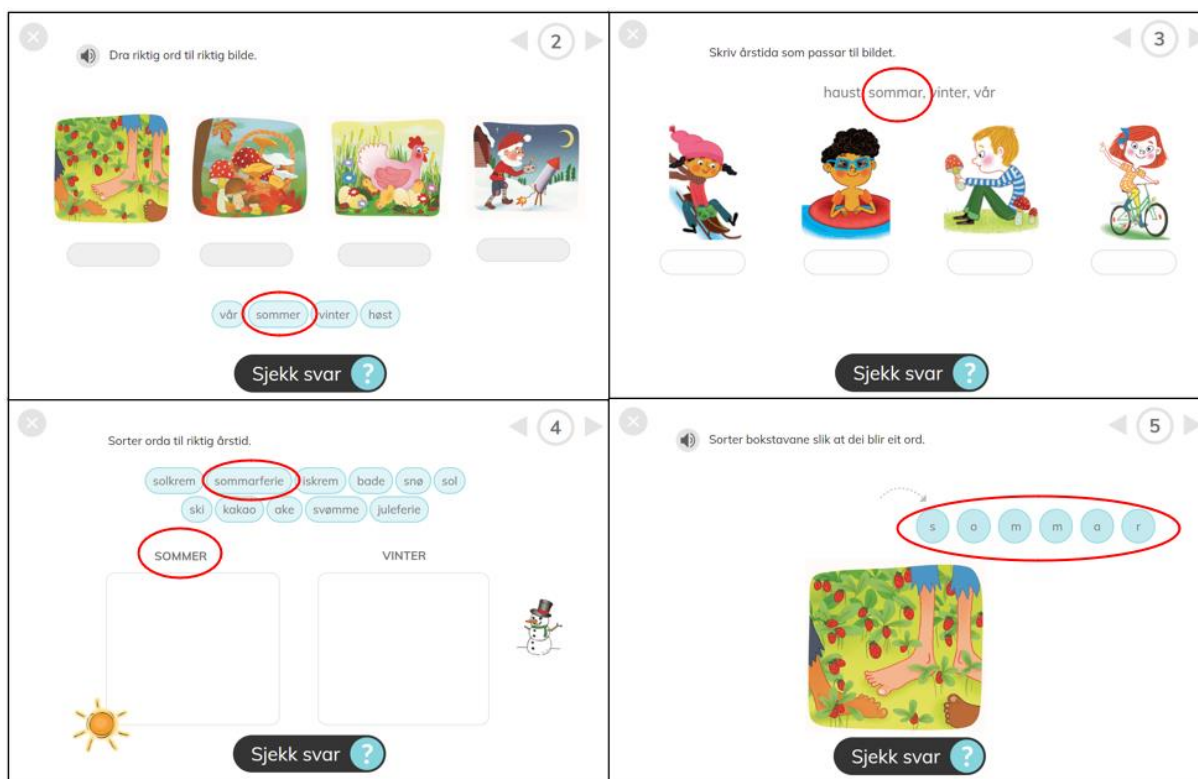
2

Dra riktig ord til riktig bilde.

vår sommer vinter høst

Sjekk svar ?

3

Skriv årstida som passar til bildet.

haust, sommar, vinter, vår

Sjekk svar ?

4

Sorter orda til riktig årstid.

solkrem sommarferie iskrem bade snø sol ski kakao ake svømme juleferie

SOMMER

VINTER

Sjekk svar ?

5

Sorter bokstavane slik at dei blir eit ord.

s o m m a r

Sjekk svar ?